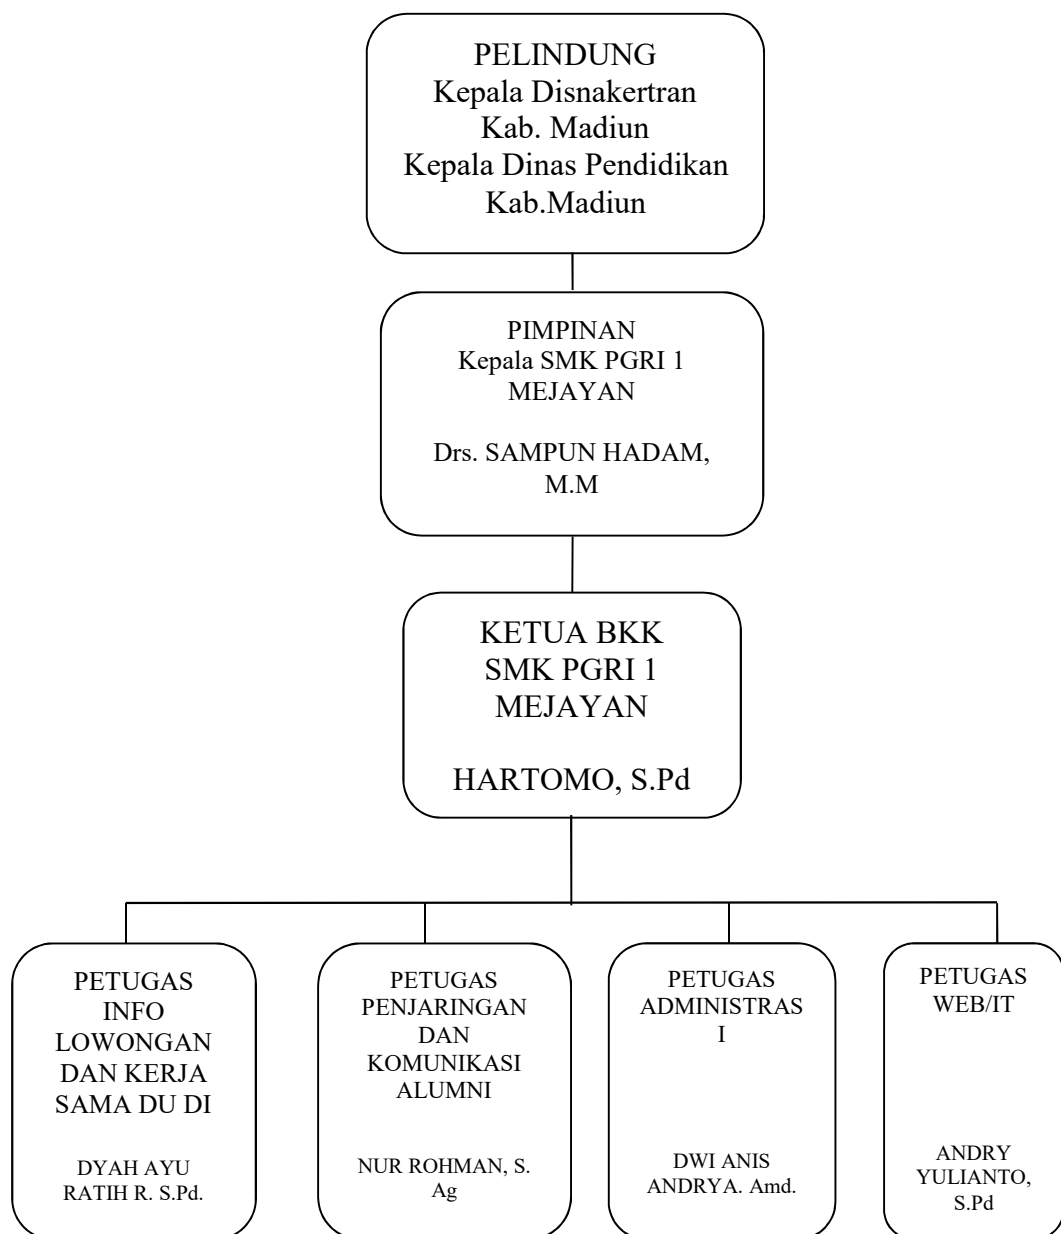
PELINDUNG
Kepala Disnakertran
Kab. Madiun
Kepala Dinas Pendidikan
Kab.Madiun

PIMPINAN
Kepala SMK PGRI 1
MEJAYAN

Drs. SAMPUN HADAM,
M.M

KETUA BKK
SMK PGRI 1
MEJAYAN

HARTOMO, S.Pd

PETUGAS
INFO
LOWONGAN
DAN KERJA
SAMA DU DI

DYAH AYU
RATIH R. S.Pd.

PETUGAS
PENJARINGAN
DAN
KOMUNIKASI
ALUMNI

NUR ROHMAN, S.
Ag

PETUGAS
ADMINISTRAS
I

DWI ANIS
ANDRYA. Amd.

PETUGAS
WEB/IT

ANDRY
YULIANTO,
S.Pd